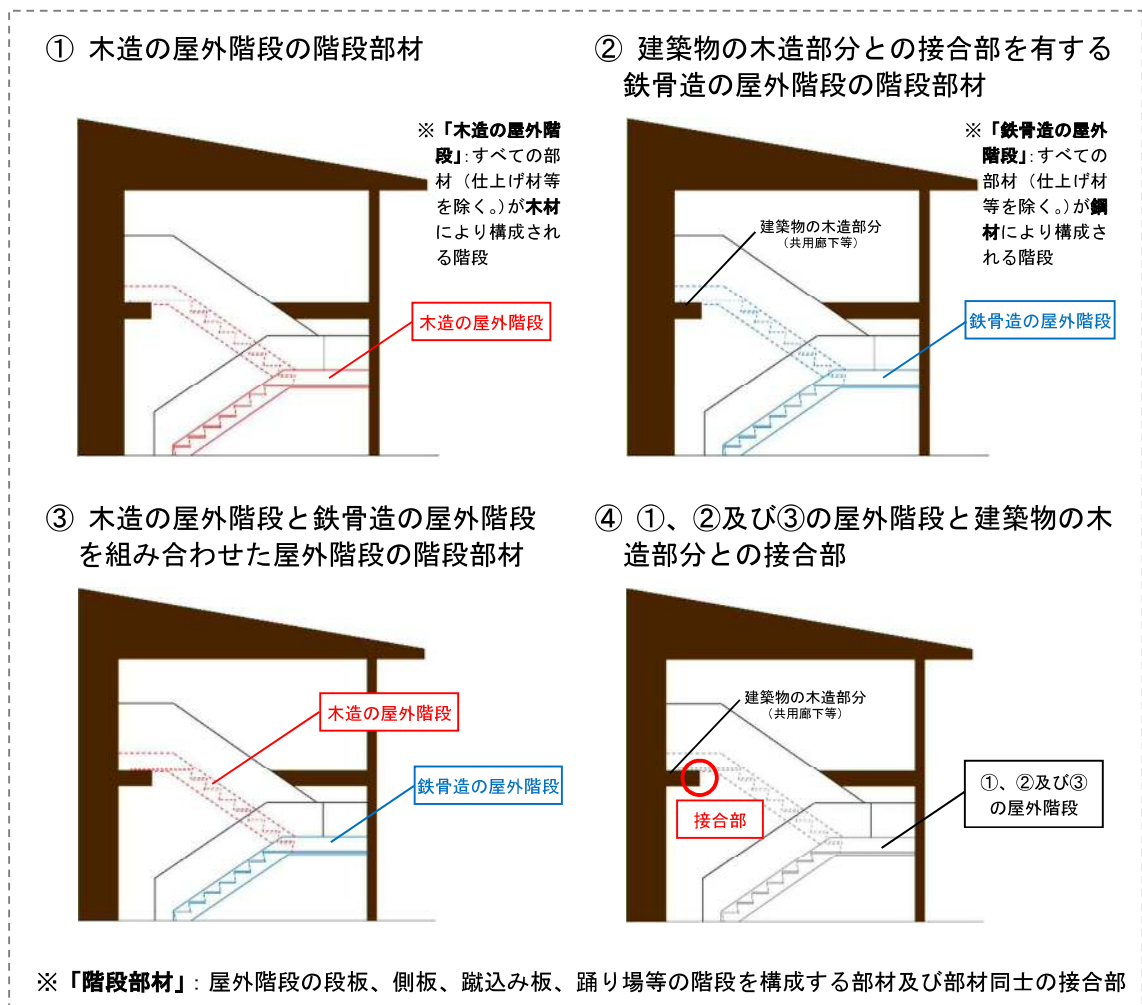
① 木造の屋外階段の階段部材

※「木造の屋外階段」: すべての部材（仕上げ材等を除く。）が木材により構成される階段

木造の屋外階段

② 建築物の木造部分との接合部を有する鉄骨造の屋外階段の階段部材

※「鉄骨造の屋外階段」: すべての部材（仕上げ材等を除く。）が鋼材により構成される階段

建築物の木造部分
（共用廊下等）

鉄骨造の屋外階段

③ 木造の屋外階段と鉄骨造の屋外階段を組み合わせた屋外階段の階段部材

木造の屋外階段

鉄骨造の屋外階段

④ ①、②及び③の屋外階段と建築物の木造部分との接合部

建築物の木造部分
（共用廊下等）

接合部

①、②及び③の屋外階段

※「階段部材」: 屋外階段の段板、側板、蹴込み板、踊り場等の階段を構成する部材及び部材同士の接合部